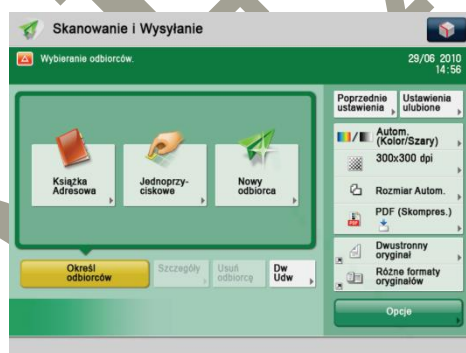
Skanowanie i Wysyłanie

Wybieranie odbiorców.

29/06 2010
14:56

Książka Adresowa

Jednoprzyciskowe

Nowy odbiorca

Określ odbiorców

Szczegóły

Usuń odbiorcę

Dw
Udw

Poprzednie ustawienia

Ustawienia ulubione

Autom. (Kolor/Szary)

300x300 dpi

Rozmiar Autom.

PDF (Skompres.)

Dwustronny oryginał

Różne formaty oryginałów

Opcje